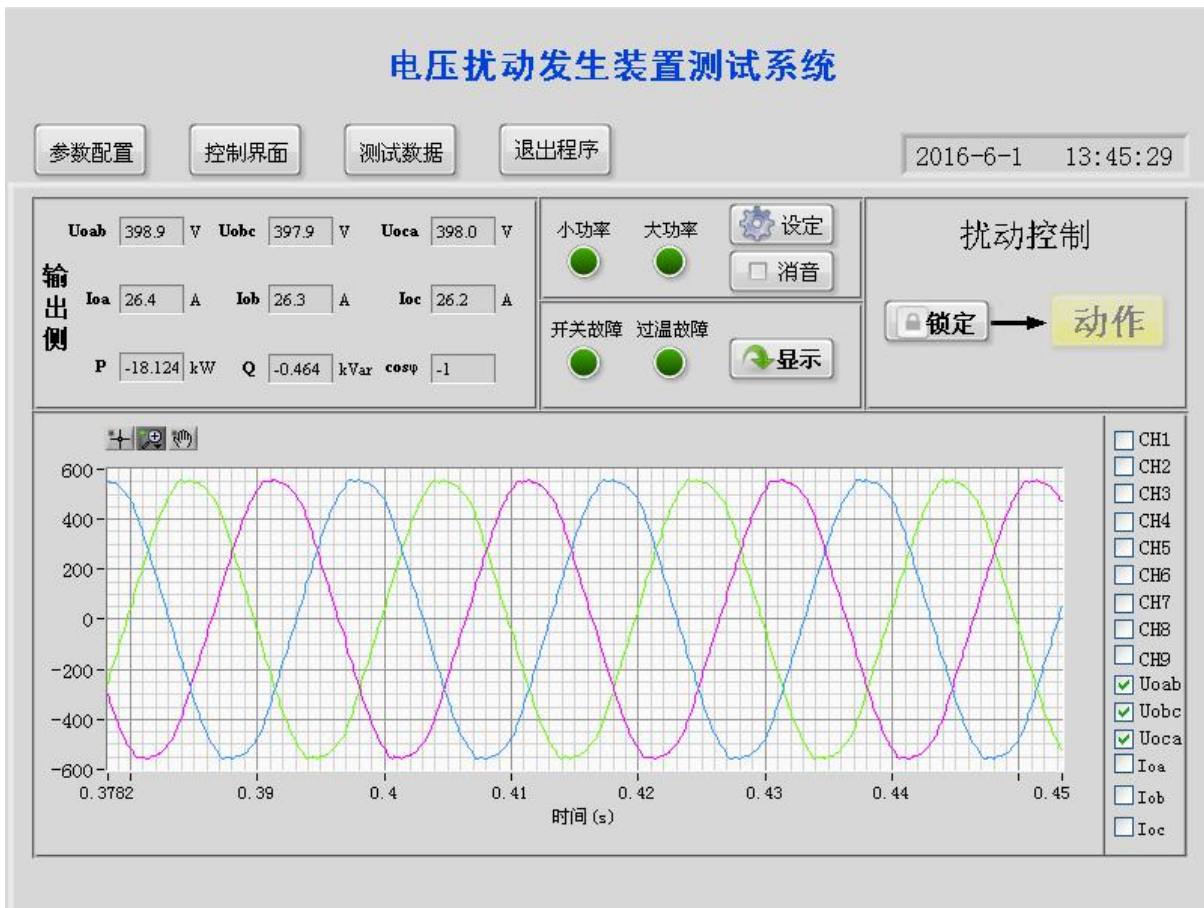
电压扰动发生装置测试系统

参数配置 控制界面 测试数据 退出程序

2016-6-1 13:45:29

输出侧

Uoab 398.9 V Uobc 397.9 V Uoca 398.0 V

Ioa 26.4 A Iob 26.3 A Ioc 26.2 A

P -18.124 kW Q -0.464 kVar cosφ -1

小功率 大功率

设定

消音

开关故障 过温故障

显示

扰动控制

锁定

动作

600
400
200
0
-200
-400
-600

0.3782 0.39 0.4 0.41 0.42 0.43 0.44 0.45

时间(s)

CH1
CH2
CH3
CH4
CH5
CH6
CH7
CH8
CH9
Uoab
Uobc
Uoca
Ioa
Iob
Ioc